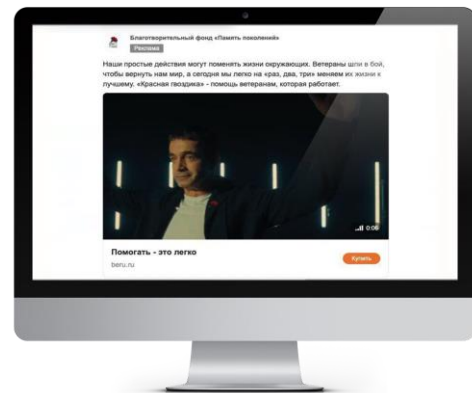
Благотворительный фонд «Память поколений»
Реклама

Наши простые действия могут поменять жизни окружающих. Ветераны шли в бой, чтобы вернуть нам мир, а сегодня мы легко на «раз, два, три» меняем их жизни к лучшему. «Красная гвоздика» - помощь ветеранам, которая работает.

0:06

Помогать - это легко
beru.ru

Купить